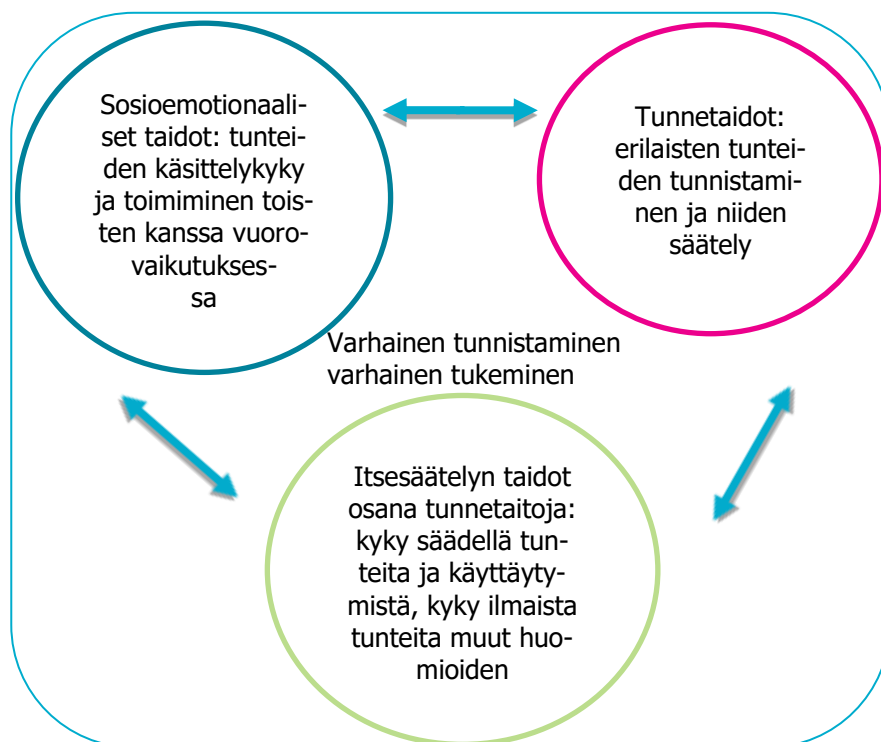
Sosioemotionaaliset taidot: tunteiden käsittelykyky ja toimiminen toisten kanssa vuorovaikutuksessa

Tunnetaidot: erilaisten tunteiden tunnistaminen ja niiden säätely

Varhainen tunnistaminen varhainen tukeminen

Itsesäätelyn taidot osana tunnetaitoja: kyky säädellä tunteita ja käyttäytymistä, kyky ilmaista tunteita muut huomioiden